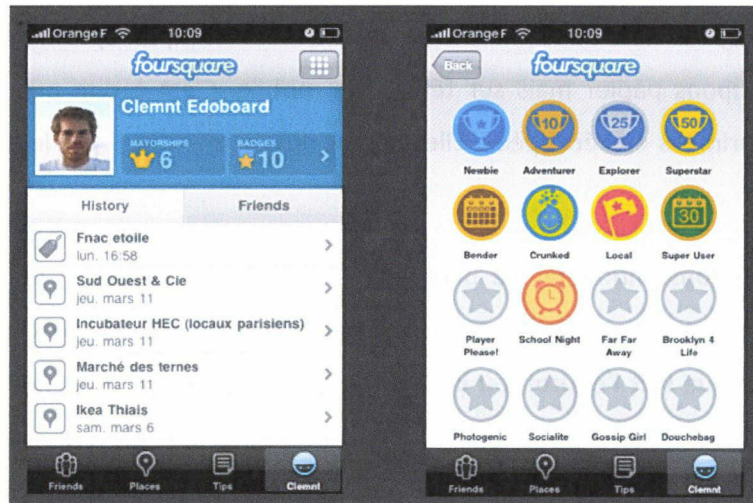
Orange F 10:09

foursquare

Clemnt Edoboard

MAYORSHIPS 6

BADGES 10

History | Friends

Fnac etoile
lun. 16:58

Sud Ouest & Cie
jeu. mars 11

Incubateur HEC (locaux parisiens)
jeu. mars 11

Marché des ternes
jeu. mars 11

Ikea Thiais
sam. mars 6

Friends Places Tips Clemnt

Orange F 10:09

Back

foursquare

10 25 50

Newbie Adventurer Explorer Superstar

30

Bender Crunked Local Super User

Player Please! School Night Far Far Away Brooklyn 4 Life

Photogenic Socialite Gossip Girl Douchebag

Friends Places Tips Clemnt